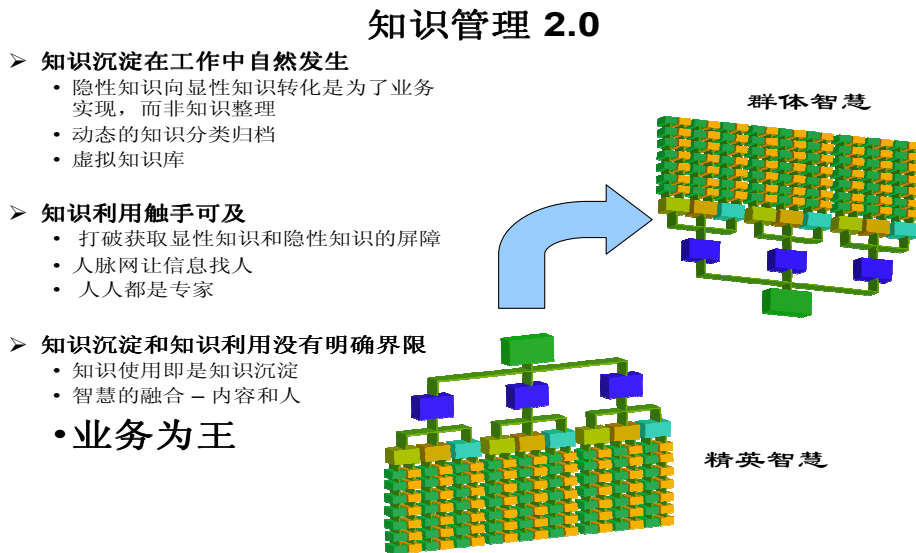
知识管理 2.0

➢ 知识沉淀在工作中自然发生
• 隐性知识向显性知识转化是为了业务实现，而非知识整理
• 动态的知识分类归档
• 虚拟知识库

➢ 知识利用触手可及
• 打破获取显性知识和隐性知识的屏障
• 人脉网让信息找人
• 人人都是专家

➢ 知识沉淀和知识利用没有明确界限
• 知识使用即是知识沉淀
• 智慧的融合 – 内容和人

•业务为王

群体智慧

精英智慧